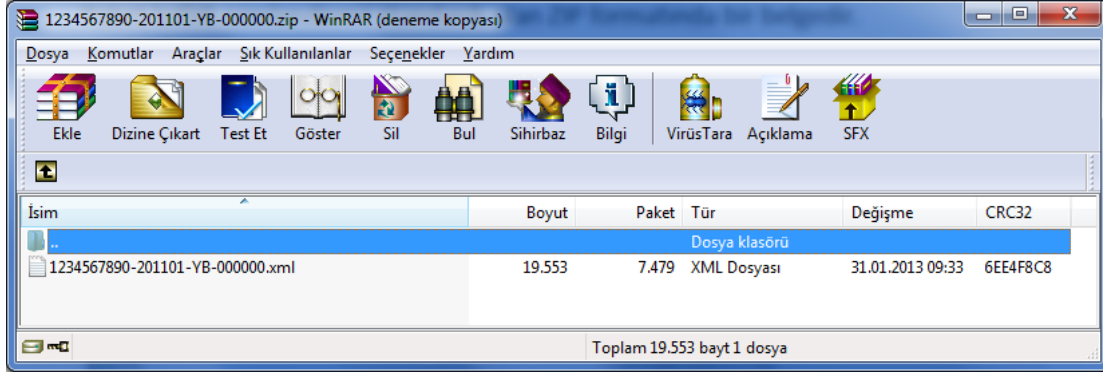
1234567890-201101-YB-000000.zip - WinRAR (deneme kopyası)

Dosya Komutlar Araçlar Sık Kullanılanlar Seçenekler Yardım

Ekle Dizine Çıkart Test Et Göster Sil Bul Sihirbaz Bilgi VirüsTara Açıklama SFX

| İsim | Boyut | Paket | Tür | Değişme | CRC32 |
|---|---|---|---|---|---|
| .. | | | Dosya klasörü | | |
| 1234567890-201101-YB-000000.xml | 19.553 | 7.479 | XML Dosyası | 31.01.2013 09:33 | 6EE4F8C8 |

Toplam 19.553 bayt 1 dosya